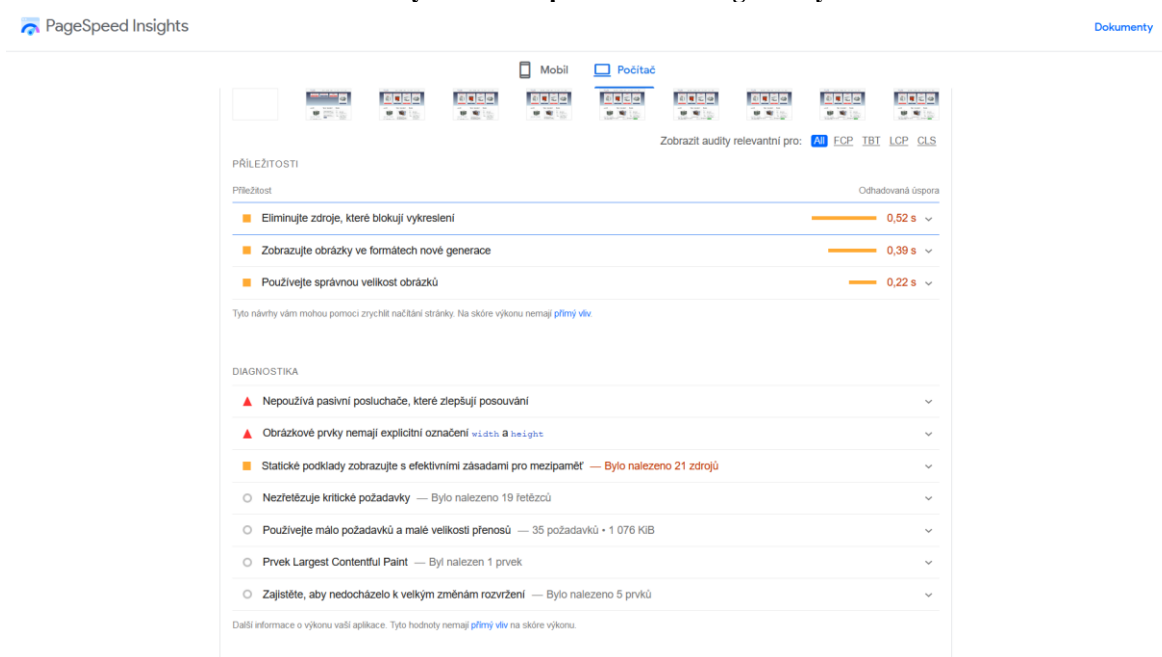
PageSpeed Insights

Dokumenty

Mobil Počítač

Zobrazit audity relevantní pro: All FCP TBT LCP CLS

PŘÍLEŽITOSTI

Příležitost

Odhadovaná úspora

Eliminujte zdroje, které blokují vykreslení 0,52 s

Zobrazujte obrázky ve formátech nové generace 0,39 s

Používejte správnou velikost obrázků 0,22 s

Tyto návrhy vám mohou pomoci zrychlit načítání stránky. Na skóre výkonu nemají přímý vliv.

DIAGNOSTIKA

Nepoužívá pasivní posluchače, které zlepšují posouvání

Obrázkové prvky nemají explicitní označení width a height

Statické podklady zobrazujte s efektivními zásadami pro mezipaměť — Bylo nalezeno 21 zdrojů

Nezřetězujte kritické požadavky — Bylo nalezeno 19 řetězců

Používejte málo požadavků a malé velikosti přenosů — 35 požadavků • 1 076 KiB

Prvek Largest Contentful Paint — Byl nalezen 1 prvek

Zajistěte, aby nedocházelo k velkým změnám rozvržení — Bylo nalezeno 5 prvků

Další informace o výkonu vaší aplikace. Tyto hodnoty nemají přímý vliv na skóre výkonu.